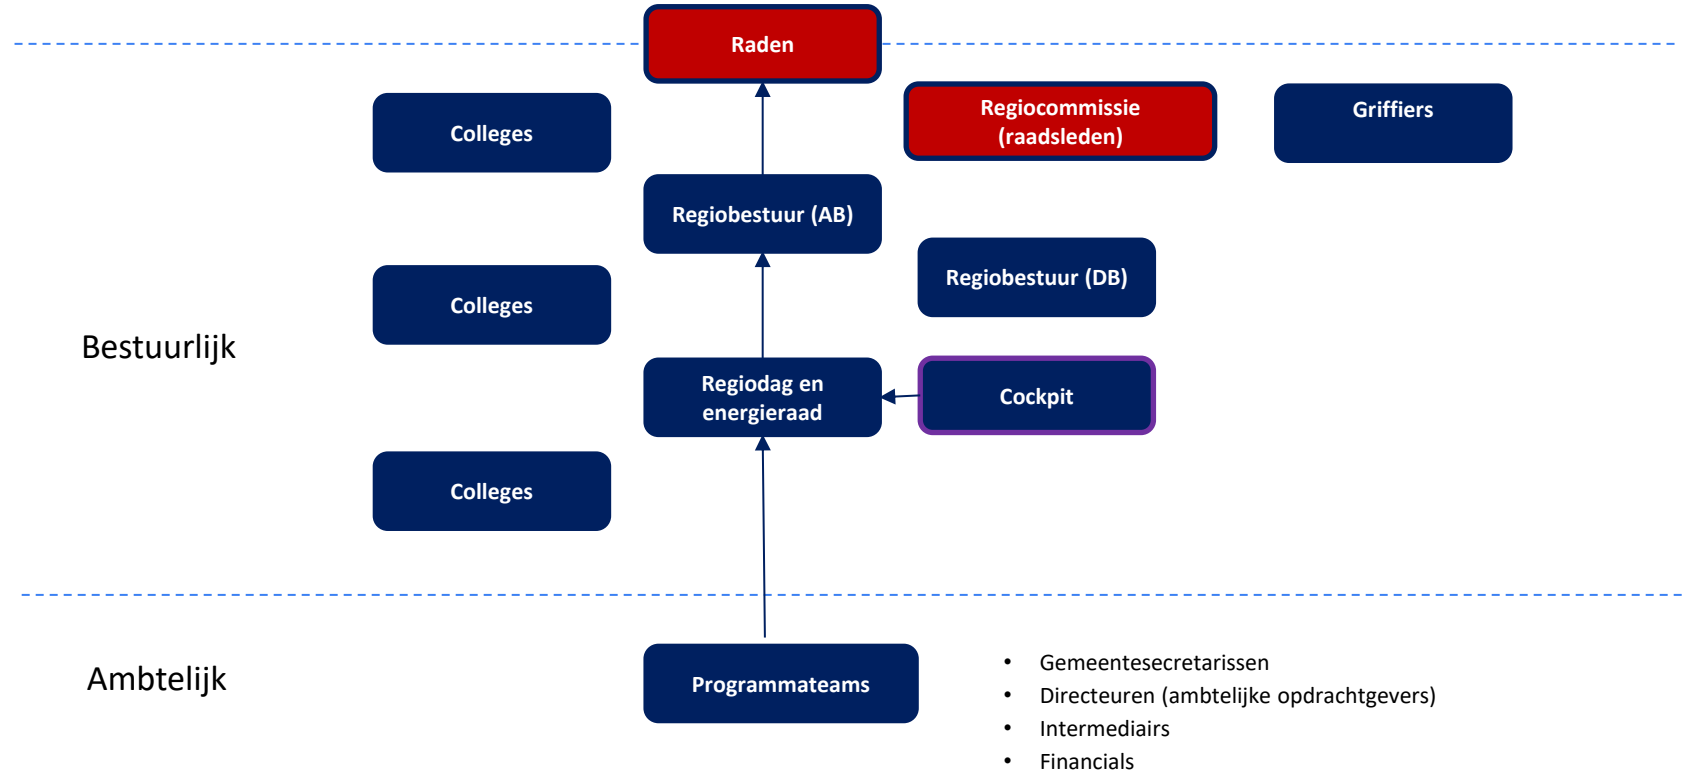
Raden

Colleges

Regiocommissie (raadsleden)

Griffiers

Regiobestuur (AB)

Regiobestuur (DB)

Colleges

Bestuurlijk

Regiodag en energieraad

Cockpit

Colleges

Ambtelijk

Programmateams

- Gemeentesecretarissen
- Directeuren (ambtelijke opdrachtgevers)
- Intermediairs
- Financials